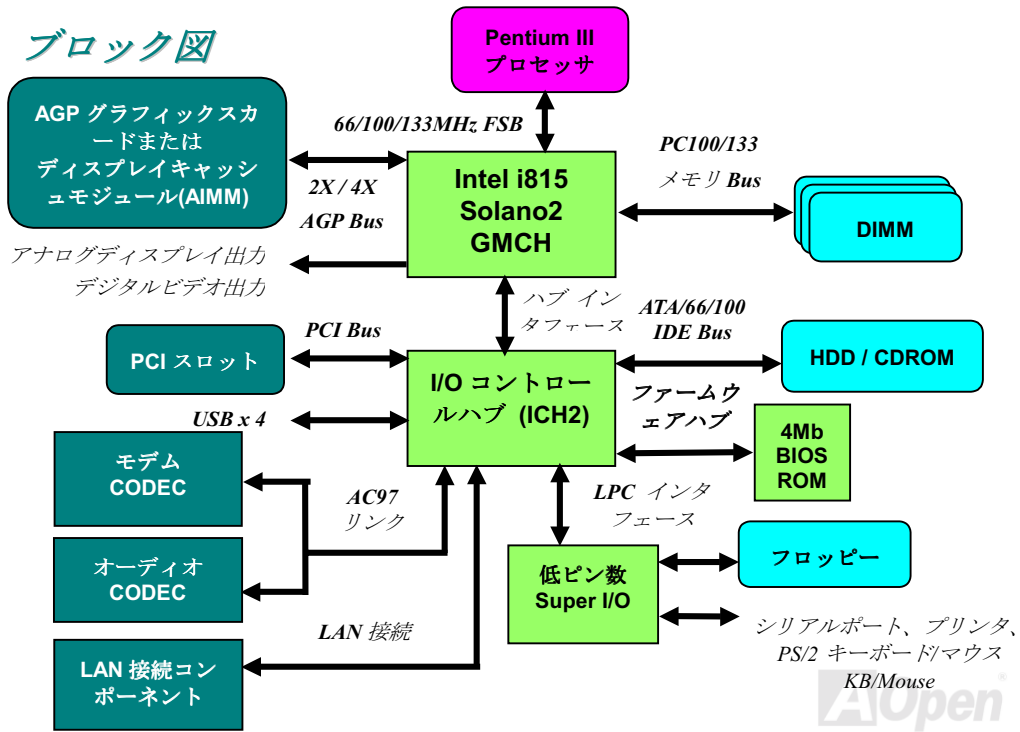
ブロック図

Pentium III プロセッサ

AGP グラフィックスカードまたはディスプレイキャッシュモジュール(AIMM)

66/100/133MHz FSB

2X / 4X AGP Bus

Intel i815 Solano2 GMCH

PC100/133 メモリ Bus

DIMM

アナログディスプレイ出力 デジタルビデオ出力

ハブ インタフェース

ATA/66/100 IDE Bus

PCI Bus

PCI スロット

I/O コントロールハブ (ICH2)

HDD / CDROM

USB x 4

ファームウェアハブ

4Mb BIOS ROM

モデム CODEC

AC97 リンク

LPC インタフェース

オーディオ CODEC

低ピン数 Super I/O

フロッピー

LAN 接続

シリアルポート、プリンタ、PS/2 キーボード/マウス KB/Mouse

LAN 接続コンポーネント

AOpen